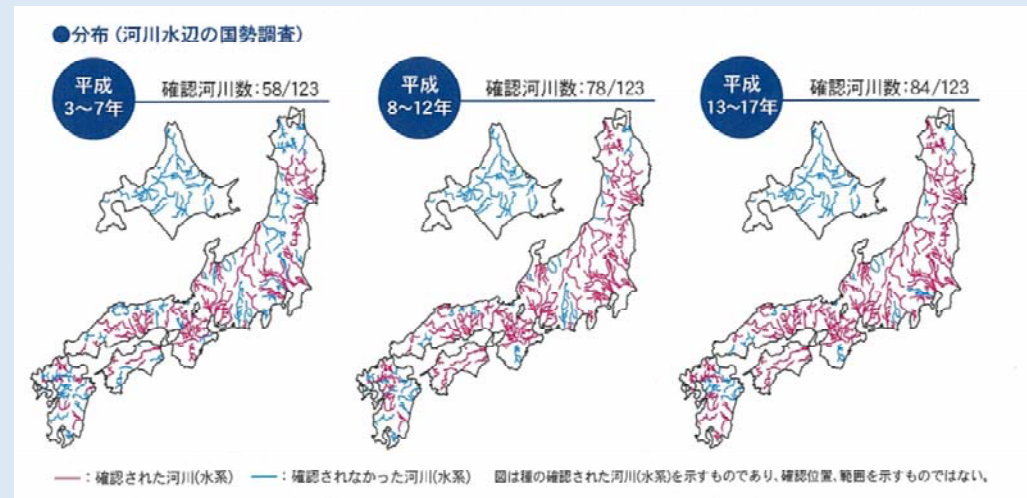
●分布（河川水辺の国勢調査）

平成 3〜7年 確認河川数：58/123

平成 8〜12年 確認河川数：78/123

平成 13〜17年 確認河川数：84/123

—：確認された河川(水系)　—：確認されなかった河川(水系)　図は種の確認された河川(水系)を示すものであり、確認位置、範囲を示すものではない。